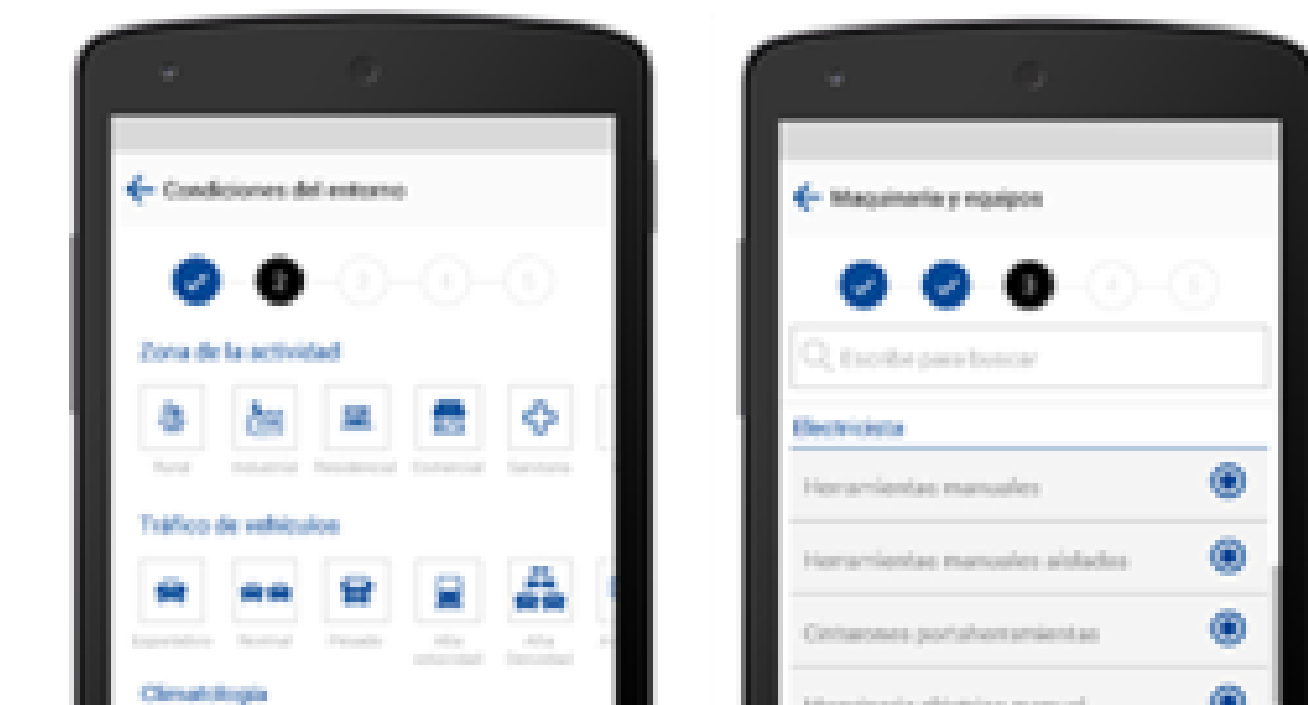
Condiciones del entorno

2 3 4 5

Zona de la actividad

Rural Industrial Residencial Comercial Sanitaria

Tráfico de vehículos

Esporádico Normal Pesado Alta velocidad Alta Densidad

Climatología

Maquinaria y equipos

3 4 5

Escribe para buscar

Electricista

Herramientas manuales

Herramientas manuales aisladas

Cinturones portaherramientas

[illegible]